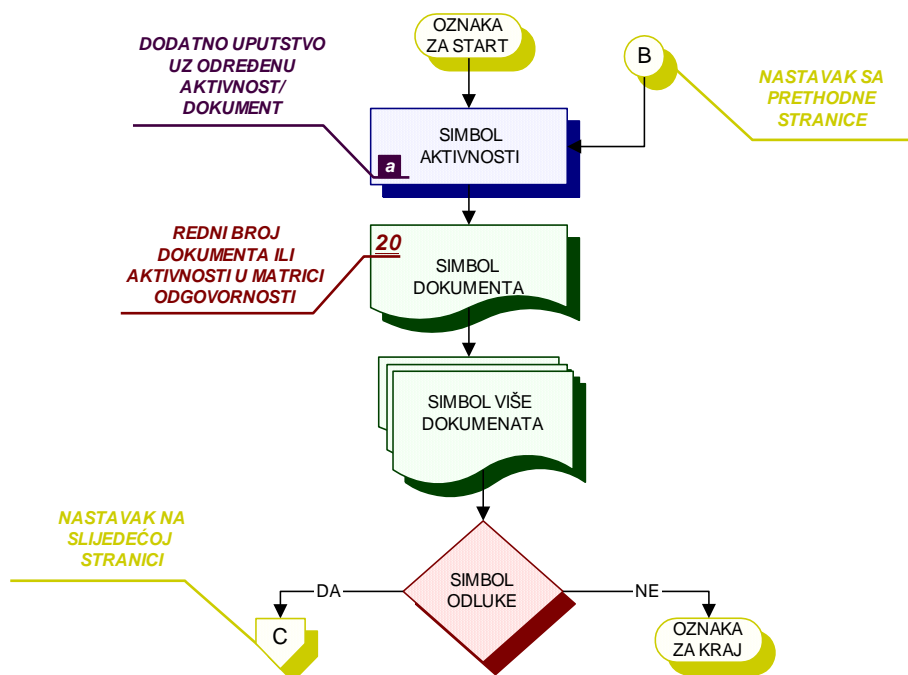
OZNAKA ZA START

DODATNO UPUTSTVO UZ ODREĐENU AKTIVNOST/ DOKUMENT

B

NASTAVAK SA PRETHODNE STRANICE

SIMBOL AKTIVNOSTI

a

REDNI BROJ DOKUMENTA ILI AKTIVNOSTI U MATRICI ODGOVORNOSTI

20

SIMBOL DOKUMENTA

SIMBOL VIŠE DOKUMENATA

NASTAVAK NA SLIJEDEĆOJ STRANICI

DA

SIMBOL ODLUKE

NE

C

OZNAKA ZA KRAJ